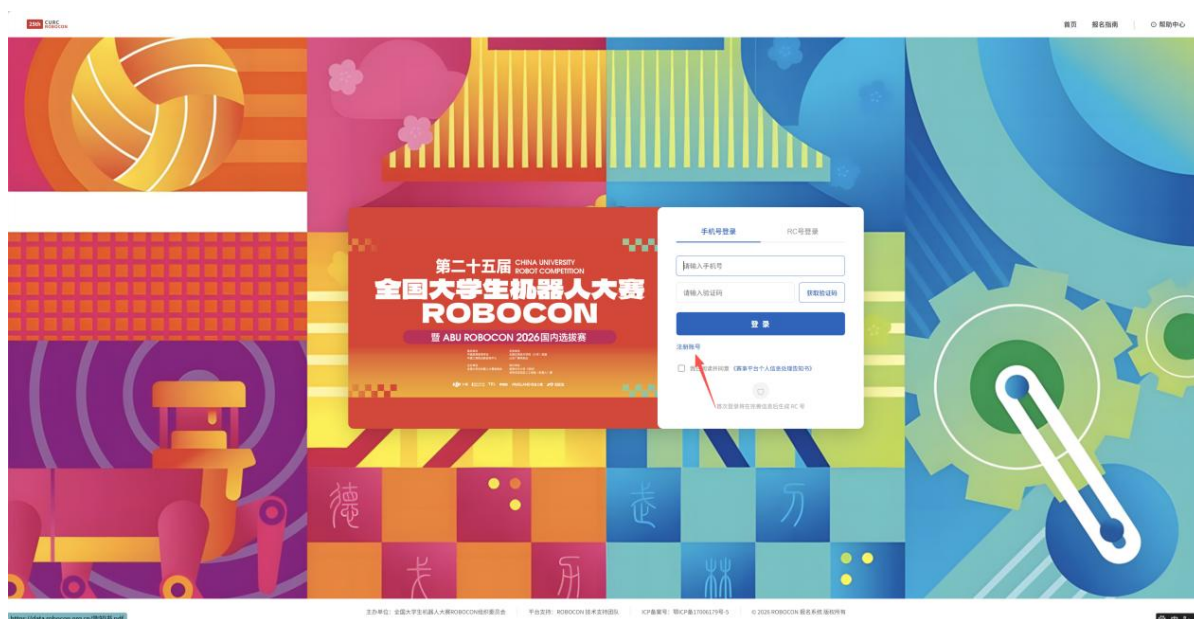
25th CURC ROBOCON

首页 报名指南 帮助中心

第二十五届 CHINA UNIVERSITY ROBOT COMPETITION
全国大学生机器人大赛
ROBOCON
暨 ABU ROBOCON 2026国内选拔赛

手机号登录 RC号登录

请输入手机号

请输入验证码 获取验证码

登 录

注册账号

我已阅读并同意《赛事平台个人信息保护说明书》

首次登录将在自动注册后生成 RC 号

主办单位：全国大学生机器人大赛ROBOCON组织委员会 平台支持：ROBOCON 技术支持团队 ICP备案号：鄂ICP备17006179号-5 © 2026 ROBOCON 报名系统 版权所有